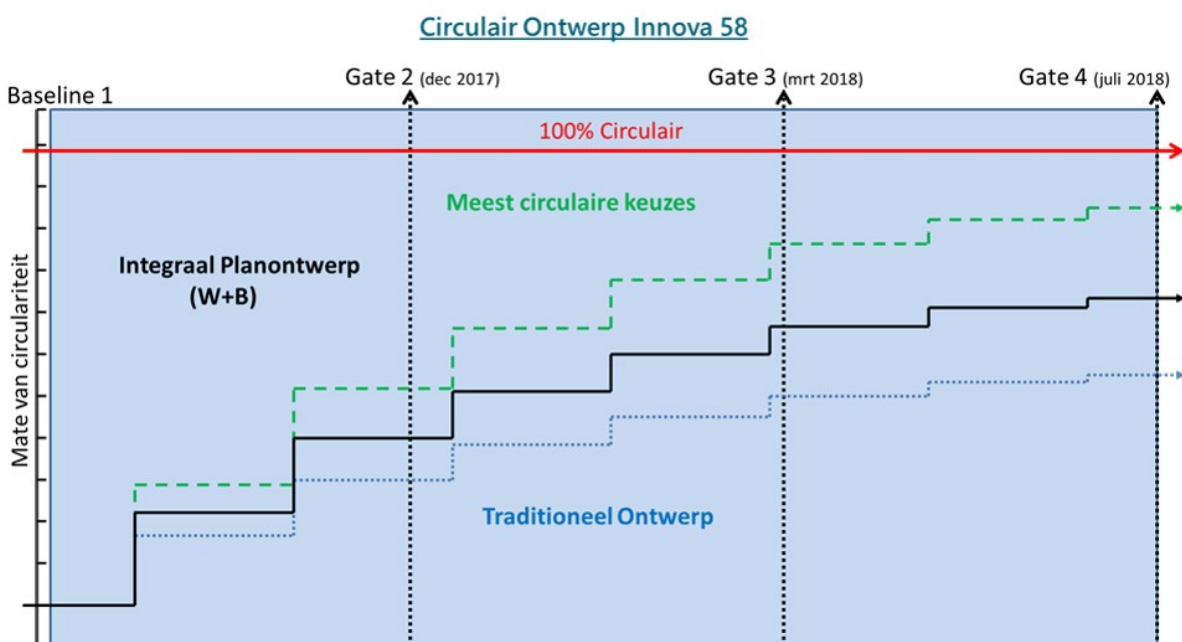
Circulair Ontwerp Innova 58

Baseline 1

Gate 2 (dec 2017)

Gate 3 (mrt 2018)

Gate 4 (juli 2018)

100% Circulair

Meest circulaire keuzes

Integraal Planontwerp (W+B)

Mate van circulariteit

Traditioneel Ontwerp